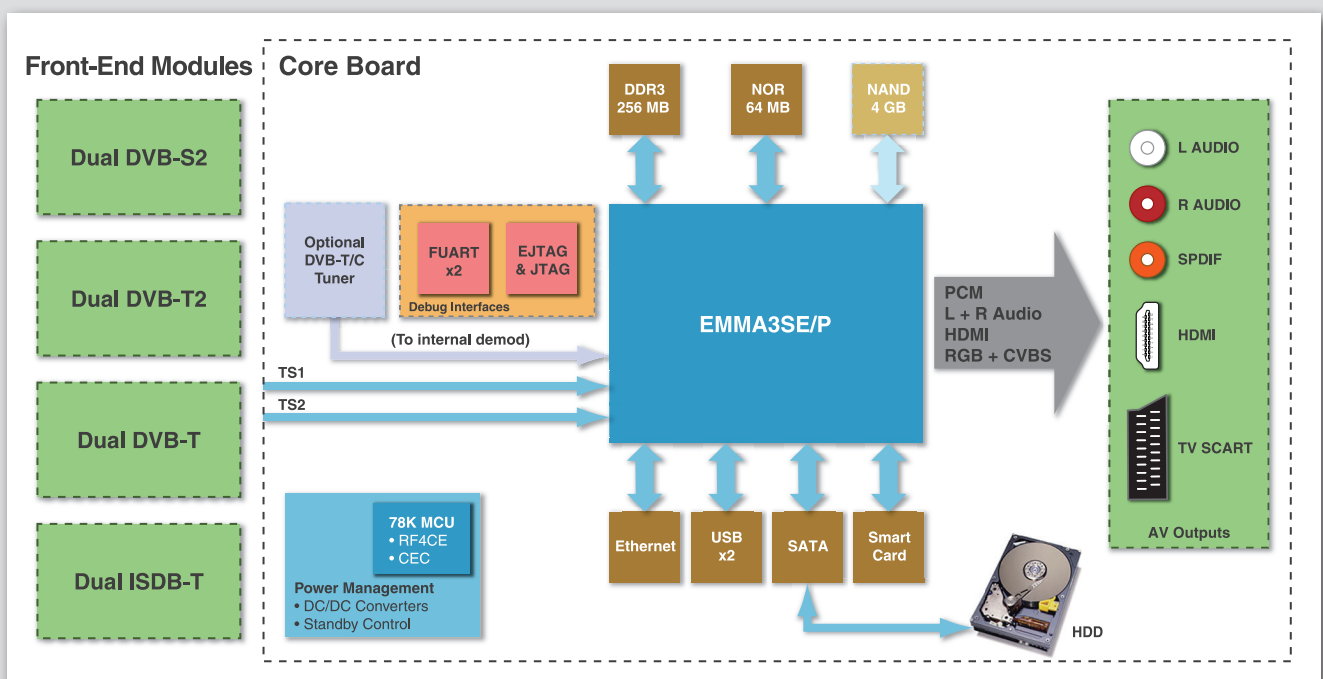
Front-End Modules

Dual DVB-S2

Dual DVB-T2

Dual DVB-T

Dual ISDB-T

Core Board

DDR3 256 MB

NOR 64 MB

NAND 4 GB

Optional DVB-T/C Tuner

FUART x2

EJTAG & JTAG

Debug Interfaces

(To internal demod)

TS1

TS2

EMMA3SE/P

PCM
L + R Audio
HDMI
RGB + CVBS

78K MCU
• RF4CE
• CEC

Power Management
• DC/DC Converters
• Standby Control

Ethernet

USB x2

SATA

Smart Card

HDD

L AUDIO

R AUDIO

SPDIF

HDMI

TV SCART

AV Outputs